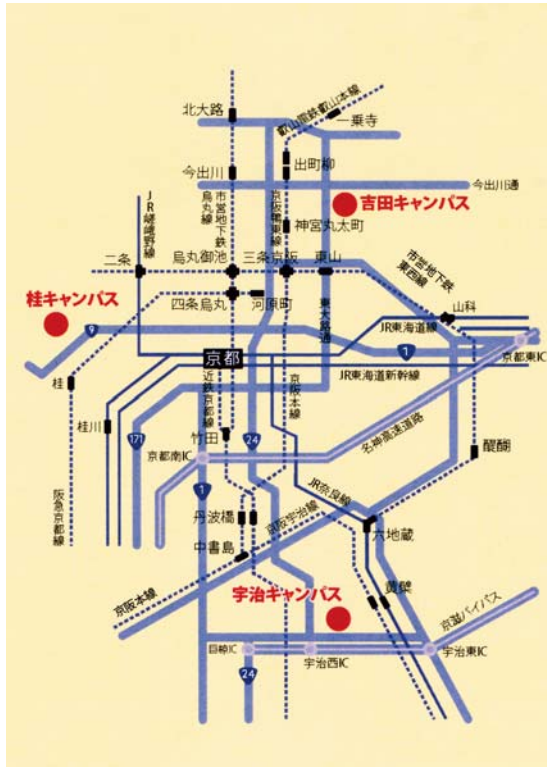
北大路
叡山電鉄叡山本線
一乗寺
今出川
出町柳
今出川通
吉田キャンパス
JR嵯峨野線
市営地下鉄烏丸線
京阪鴨東線
神宮丸太町
二条
烏丸御池
三条京阪
東山
市営地下鉄東西線
桂キャンパス
四条烏丸
河原町
山科
9
東大路通
JR東海道線
京都
1
京都東IC
桂
近鉄京都線
JR東海道新幹線
京阪本線
桂川
171
竹田
24
醍醐
名神高速道路
京都南IC
阪急京都線
1
JR奈良線
丹波橋
京阪宇治線
六地蔵
中書島
宇治キャンパス
黄檗
京阪本線
京滋バイパス
巨椋IC
宇治西IC
宇治東IC
24